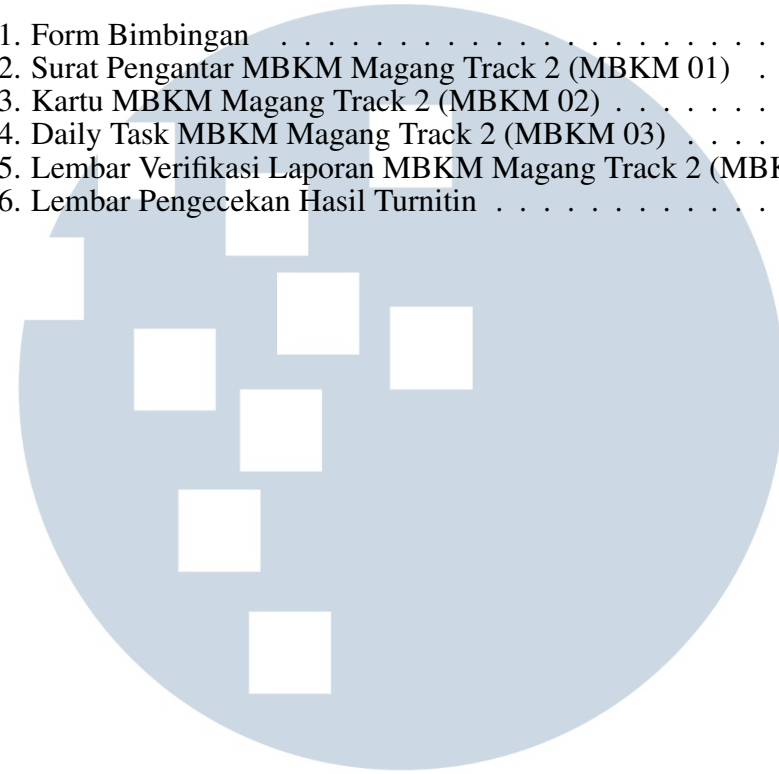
1. Form Bimbingan . . . . . . . . . . . . . . . . . . . .
2. Surat Pengantar MBKM Magang Track 2 (MBKM 01) .
3. Kartu MBKM Magang Track 2 (MBKM 02) . . . . . . .
4. Daily Task MBKM Magang Track 2 (MBKM 03) . . . . .
5. Lembar Verifikasi Laporan MBKM Magang Track 2 (MBK
6. Lembar Pengecekan Hasil Turnitin . . . . . . . . . . .